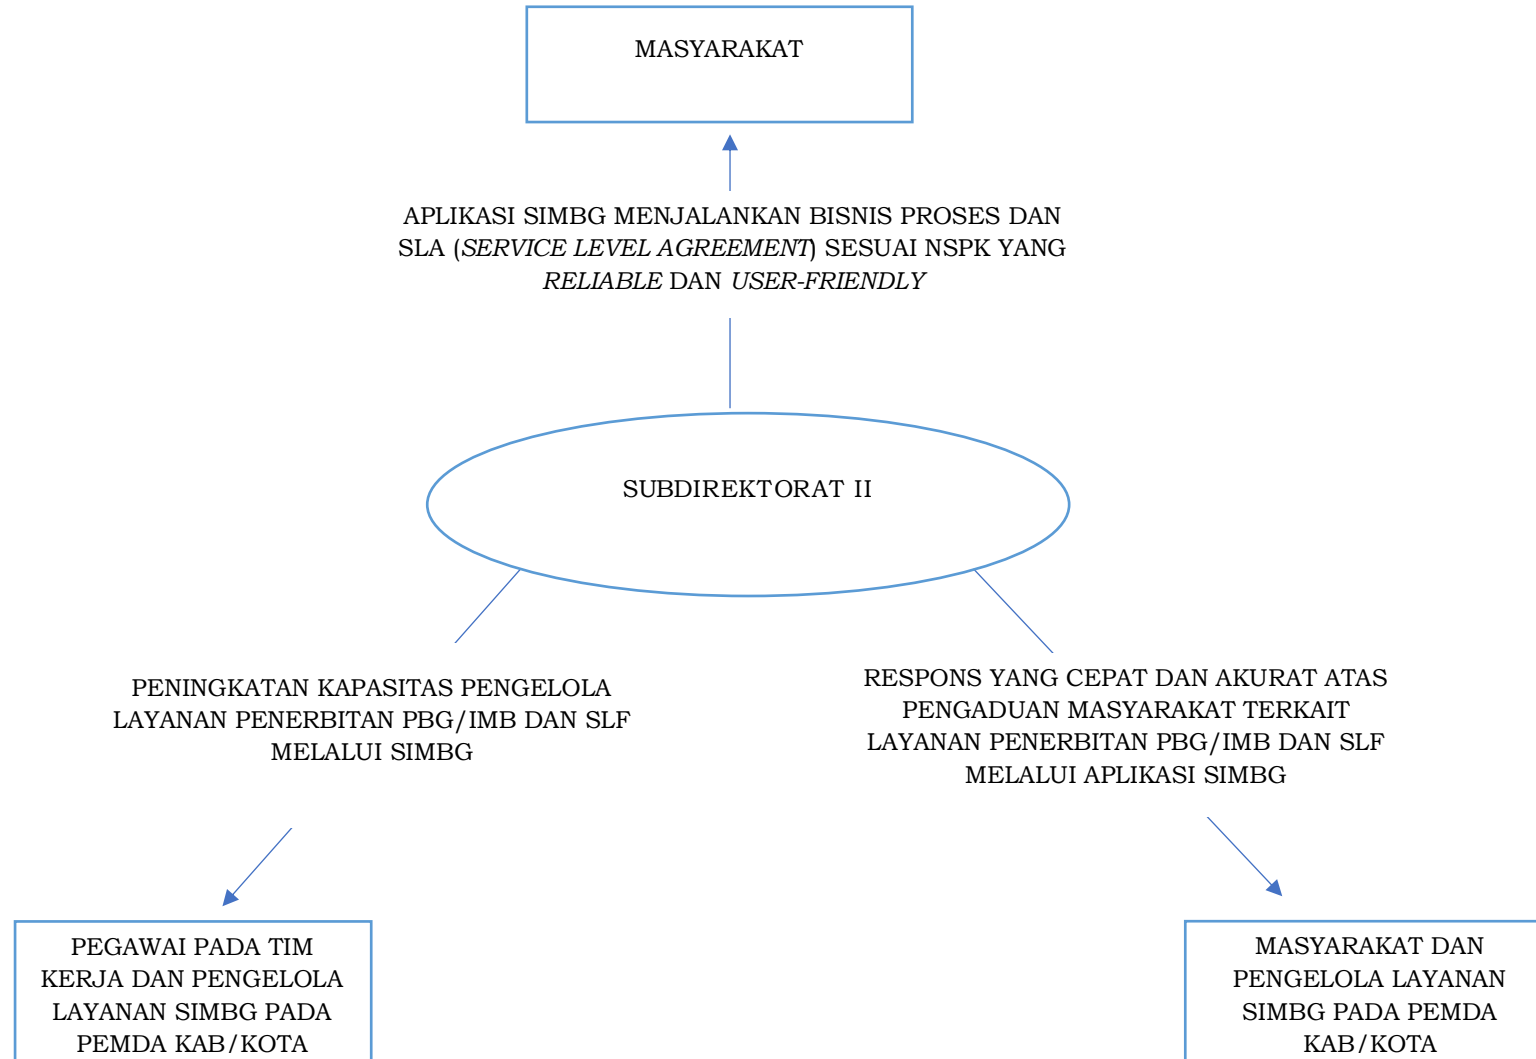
MASYARAKAT

APLIKASI SIMBG MENJALANKAN BISNIS PROSES DAN SLA (*SERVICE LEVEL AGREEMENT*) SESUAI NSPK YANG *RELIABLE* DAN *USER-FRIENDLY*

SUBDIREKTORAT II

PENINGKATAN KAPASITAS PENGELOLA LAYANAN PENERBITAN PBG/IMB DAN SLF MELALUI SIMBG

RESPONS YANG CEPAT DAN AKURAT ATAS PENGADUAN MASYARAKAT TERKAIT LAYANAN PENERBITAN PBG/IMB DAN SLF MELALUI APLIKASI SIMBG

PEGAWAI PADA TIM KERJA DAN PENGELOLA LAYANAN SIMBG PADA PEMDA KAB/KOTA

MASYARAKAT DAN PENGELOLA LAYANAN SIMBG PADA PEMDA KAB/KOTA